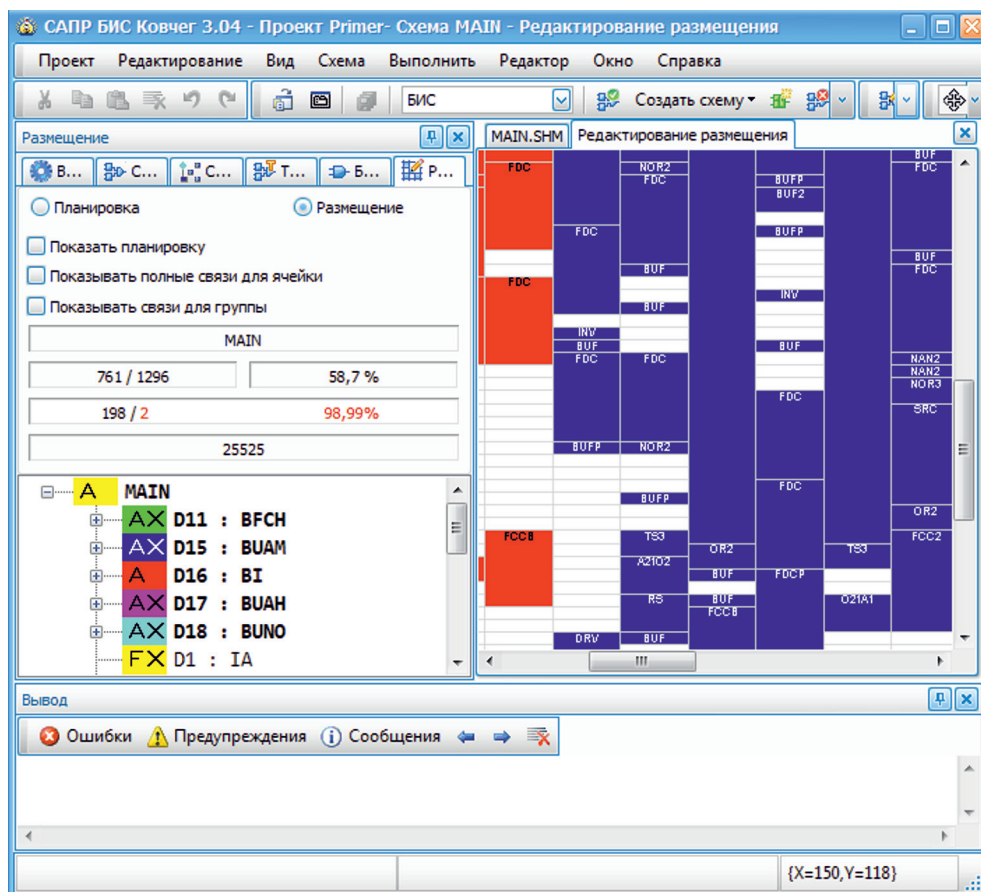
САПР БИС Ковчег 3.04 - Проект Primer- Схема MAIN - Редактирование размещения

Проект Редактирование Вид Схема Выполнить Редактор Окно Справка

БИС

Создать схему

Размещение

В... С... С... Т... Б... Р...

Планировка

Размещение

Показать планировку

Показывать полные связи для ячейки

Показывать связи для группы

MAIN

761 / 1296

58,7 %

198 / 2

98,99%

25525

A MAIN
AX D11 : BFCH
AX D15 : BUAM
A D16 : BI
AX D17 : BUAH
AX D18 : BUNO
FX D1 : IA

MAIN.SHM

Редактирование размещения

FDC
FDC
FCC8
DRV
NOR2
FDC
FDC
BUF
BUF
INV
BUF
FDC
FDC
BUFP
NOR2
BUFP
TS3
A21O2
RS
BUF
OR2
BUF
BUF
FCC8
BUFP
BUF2
BUFP
INV
BUF
FDC
FDC
FDCP
TS3
O21A1
BUF
FDC
BUF
FDC
NAN2
NAN2
NOR3
SRC
OR2
FCC2

Вывод

Ошибки

Предупреждения

Сообщения

{X=150,Y=118}